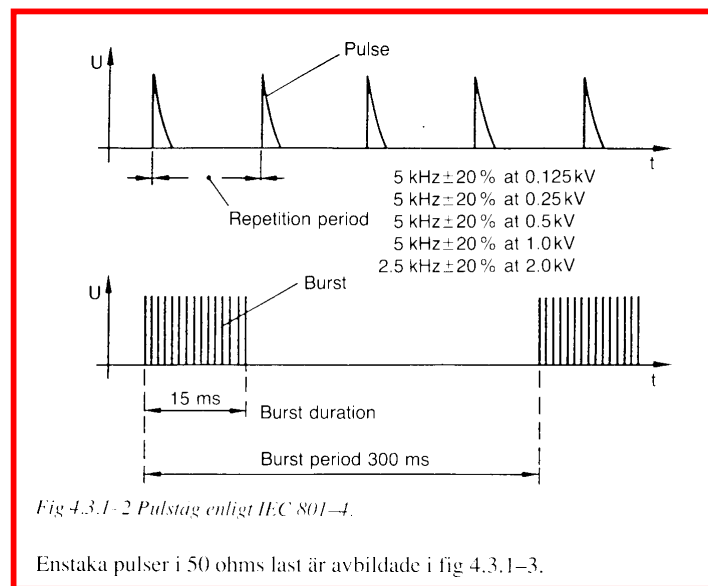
U

Pulse

t

Repetition period

5 kHz ± 20 % at 0.125 kV
5 kHz ± 20 % at 0.25 kV
5 kHz ± 20 % at 0.5 kV
5 kHz ± 20 % at 1.0 kV
2.5 kHz ± 20 % at 2.0 kV

U

Burst

t

15 ms

Burst duration

Burst period 300 ms

Fig 4.3.1-2 Pulståg enligt IEC 801–4.

Enstaka pulser i 50 ohms last är avbildade i fig 4.3.1–3.